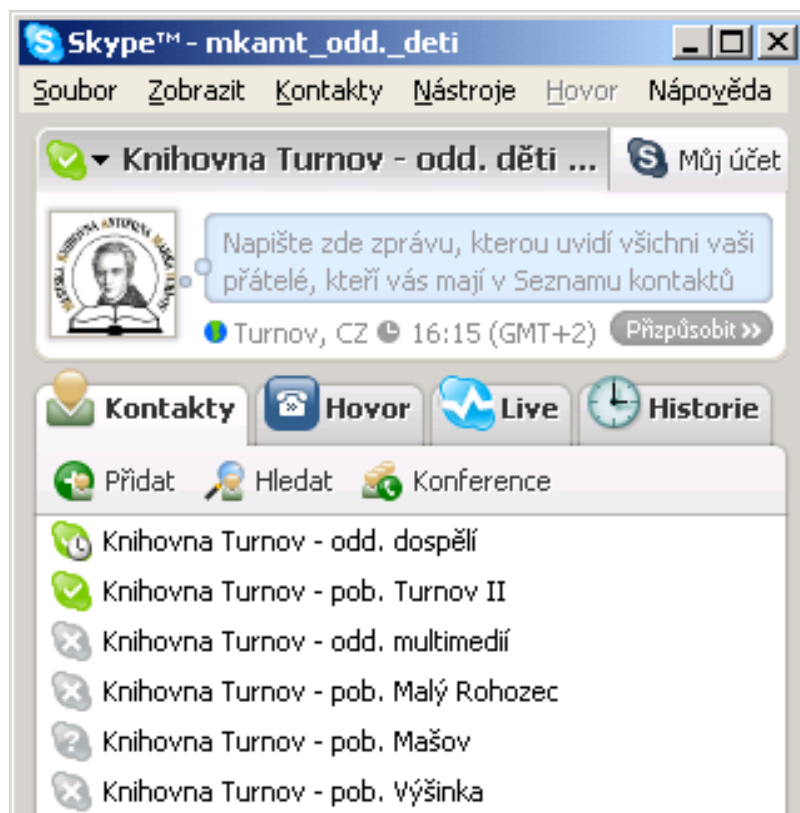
Skype™ - mkamt_odd._deti

Soubor Zobrazit Kontakty Nástroje Hovor Nápověda

Knihovna Turnov - odd. děti ... Můj účet

Napište zde zprávu, kterou uvidí všichni vaši přátelé, kteří vás mají v Seznamu kontaktů

Turnov, CZ 16:15 (GMT+2) Přizpůsobit »

Kontakty Hovor Live Historie

Přidat Hledat Konference

Knihovna Turnov - odd. dospělí
Knihovna Turnov - pob. Turnov II
Knihovna Turnov - odd. multimedií
Knihovna Turnov - pob. Malý Rohozec
Knihovna Turnov - pob. Mašov
Knihovna Turnov - pob. Výšinka